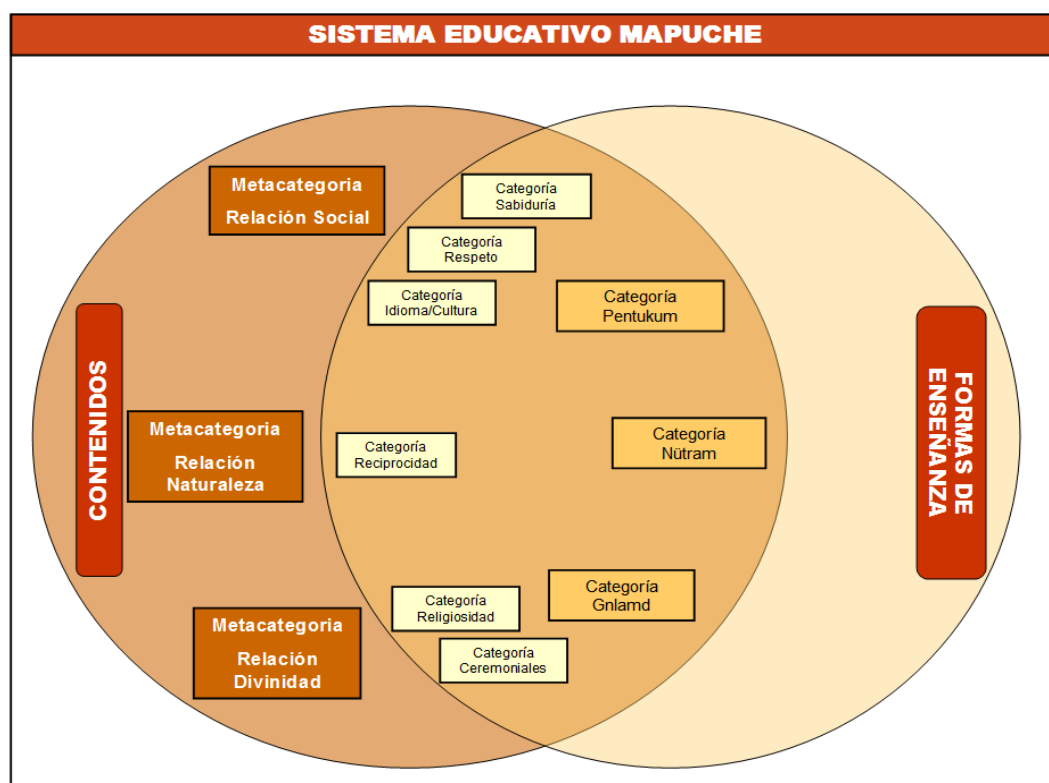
SISTEMA EDUCATIVO MAPUCHE

Metacategoria
Relación Social

Categoría
Sabiduría

Categoría
Respeto

Categoría
Idioma/Cultura

Categoría
Pentukum

CONTENIDOS

Metacategoria
Relación
Naturaleza

Categoría
Reciprocidad

Categoría
Nütram

FORMAS DE ENSEÑANZA

Categoría
Gnlamd

Categoría
Religiosidad

Metacategoria
Relación
Divinidad

Categoría
Ceremoniales